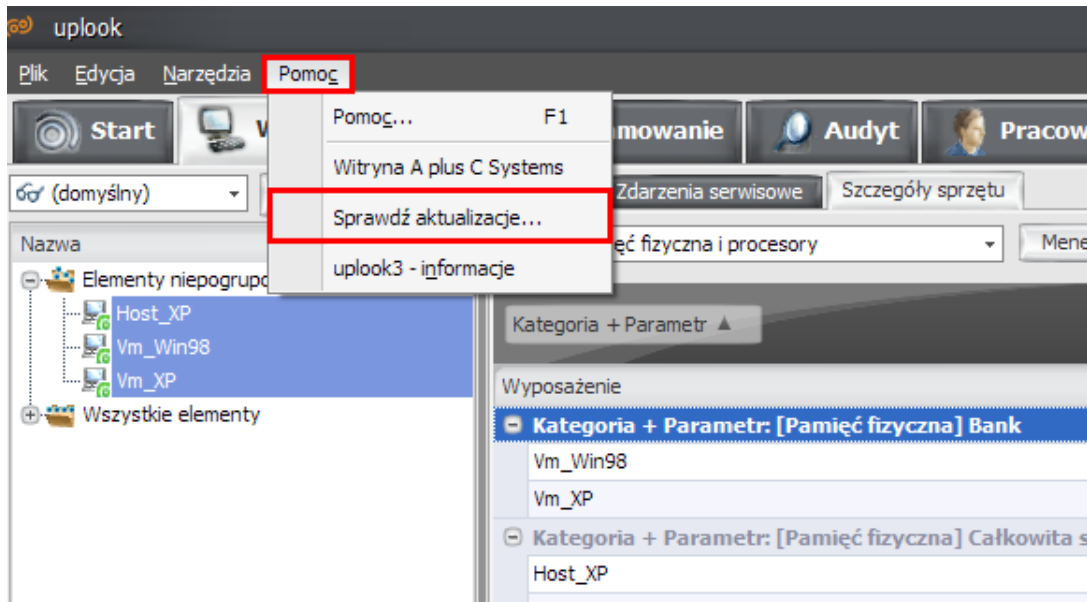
uplook

Plik Edycja Narzędzia Pomoc

Start W mowanie Audyt Pracow

Pomoc... F1

Witryna A plus C Systems

Sprawdź aktualizacje...

uplook3 - informacje

(domyślny)

Zdarzenia serwisowe Szczegóły sprzętu

ęć fizyczna i procesory

Mene

Nazwa

Elementy niepogrupo

Host_XP

Vm_Win98

Vm_XP

Wszystkie elementy

Kategoria + Parametr ▲

Wyposażenie

Kategoria + Parametr: [Pamięć fizyczna] Bank

Vm_Win98

Vm_XP

Kategoria + Parametr: [Pamięć fizyczna] Całkowita s

Host_XP